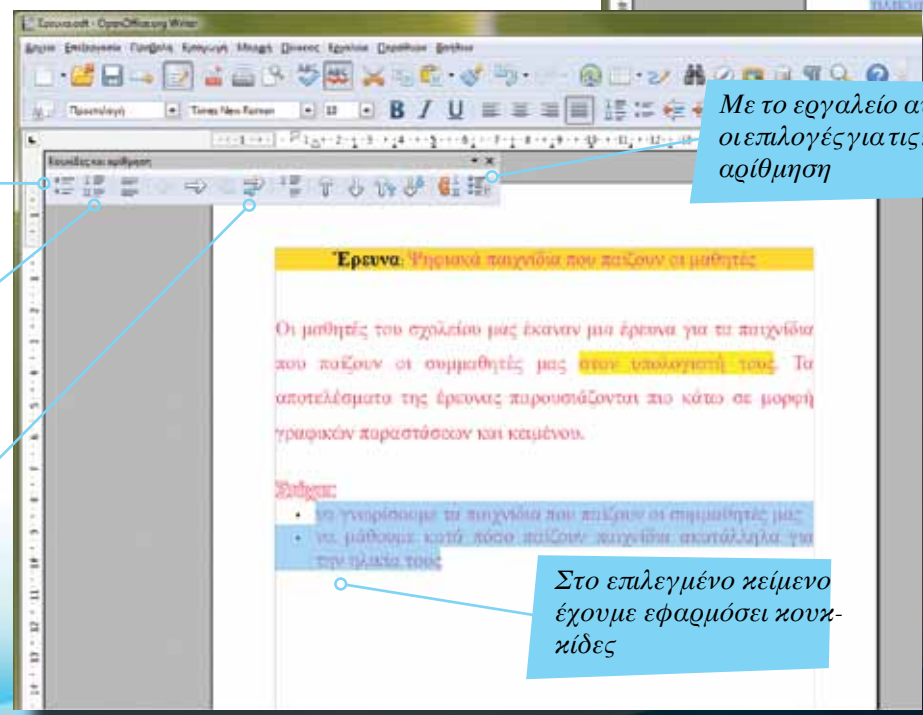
Έρευνα.odt - OpenOffice.org Writer

Αρχείο Επεξεργασία Προβολή Εισαγωγή Μορφή Πίνακας Εργαλεία Παράθυρο Βοήθεια

Προεπιλογή Times New Roman 10

B I U

Κουκκίδες και αρίθμηση

Έρευνα: Ψηφιακά παιχνίδια που παίζουν οι μαθητές

Οι μαθητές του σχολείου μας έκαναν μια έρευνα για τα παιχνίδια που παίζουν οι συμμαθητές μας στον υπολογιστή τους. Τα αποτελέσματα της έρευνας παρουσιάζονται πιο κάτω σε μορφή γραφικών παραστάσεων και κειμένου.

Στόχοι:

• να γνωρίσουμε τα παιχνίδια που παίζουν οι συμμαθητές μας
• να μάθουμε κατά πόσο παίζουν παιχνίδια ακατάλληλα για την ηλικία τους

Με το εργαλείο α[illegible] οι επιλογές για τις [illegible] αρίθμηση

Στο επιλεγμένο κείμενο έχουμε εφαρμόσει κουκκίδες